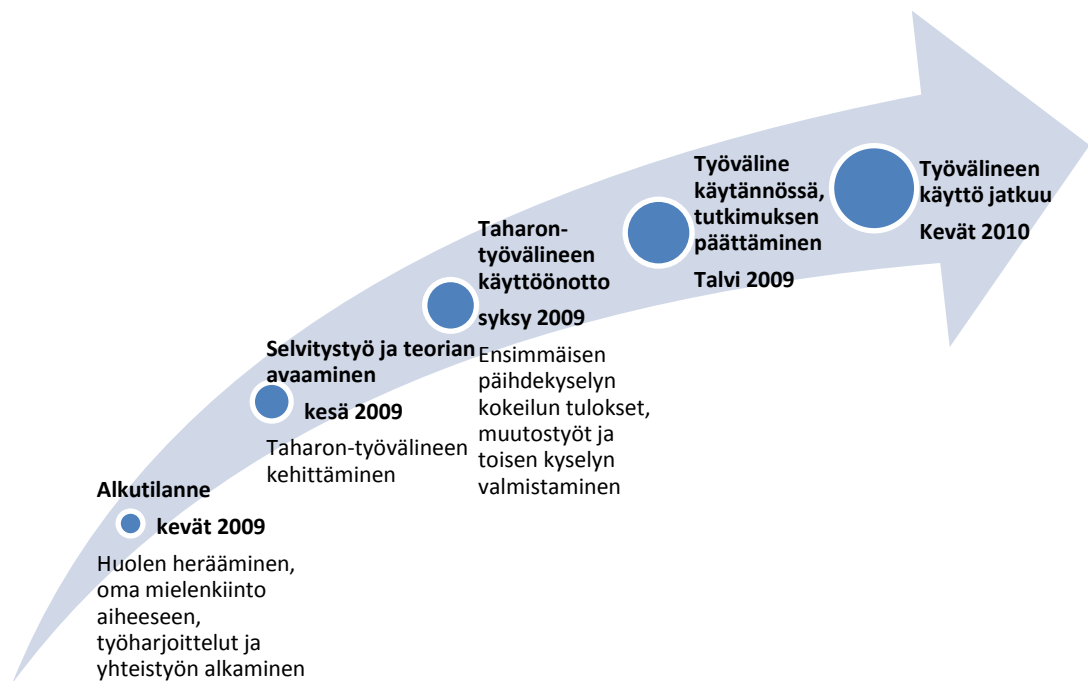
Alkutilanne

kevät 2009

Huolen herääminen, oma mielenkiinto aiheeseen, työharjoittelut ja yhteistyön alkaminen

Selvitystyö ja teorian avaaminen

kesä 2009

Taharon-työvälineen kehittäminen

Taharon-työvälineen käyttöönotto

syksy 2009

Ensimmäisen päihdekyselyn kokeilun tulokset, muutostyöt ja toisen kyselyn valmistaminen

Työväline käytännössä, tutkimuksen päättäminen

Talvi 2009

Työvälineen käyttö jatkuu

Kevät 2010